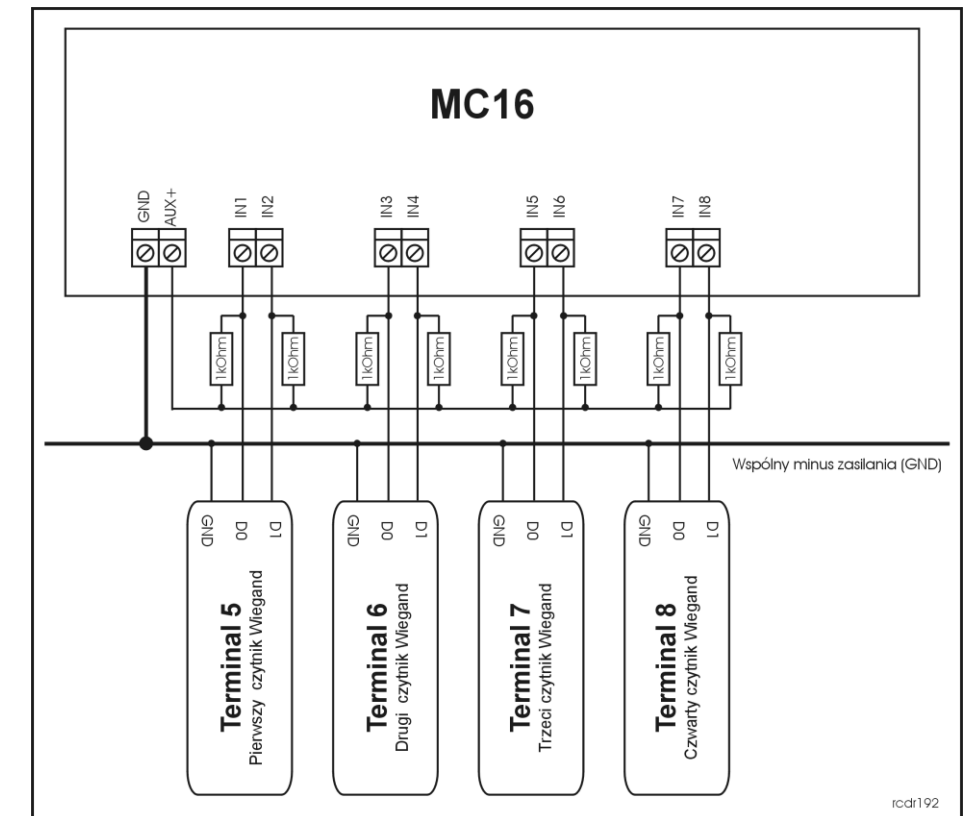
MC16

GND
AUX+
IN1
IN2
IN3
IN4
IN5
IN6
IN7
IN8

1kOhm
1kOhm
1kOhm
1kOhm
1kOhm
1kOhm
1kOhm
1kOhm

Wspólny minus zasilania (GND)

GND
D0
D1
Terminal 5
Pierwszy czytnik Wiegand

GND
D0
D1
Terminal 6
Drugi czytnik Wiegand

GND
D0
D1
Terminal 7
Trzeci czytnik Wiegand

GND
D0
D1
Terminal 8
Czwarty czytnik Wiegand

rcdr192